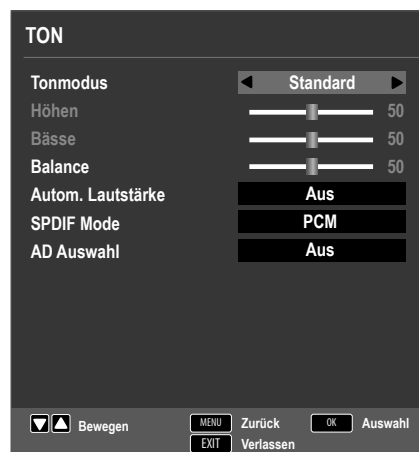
TON

| | |
|---|---|
| Tonmodus | Standard |
| Höhen | 50 |
| Bässe | 50 |
| Balance | 50 |
| Autom. Lautstärke | Aus |
| SPDIF Mode | PCM |
| AD Auswahl | Aus |

Bewegen MENU Zurück OK Auswahl
EXIT Verlassen